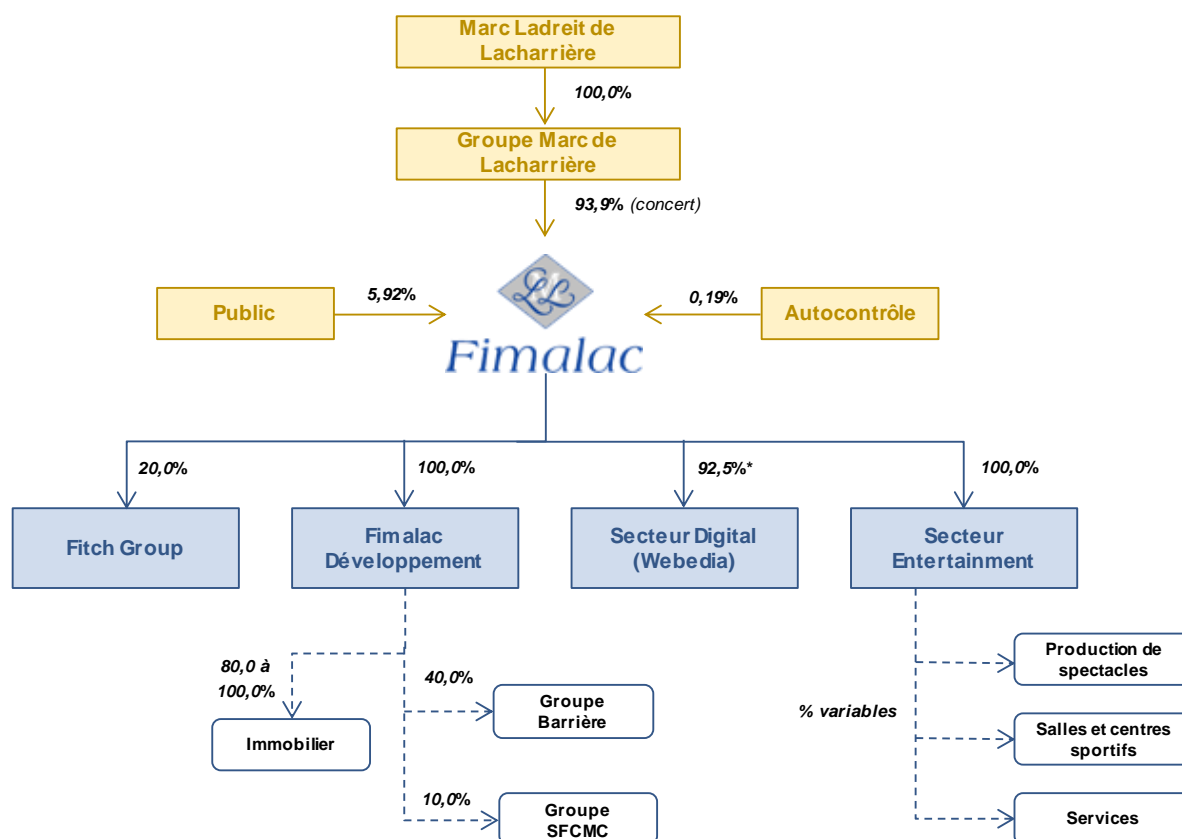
Marc Ladreit de Lacharrière

100,0%

Groupe Marc de Lacharrière

93,9% (concert)

Public

5,92%

0,19%

Autocontrôle

LL

Fimalac

20,0%

100,0%

92,5%*

100,0%

Fitch Group

Fimalac Développement

Secteur Digital (Webedia)

Secteur Entertainment

80,0 à 100,0%

Immobilier

40,0%

Groupe Barrière

10,0%

Groupe SFCMC

% variables

Production de spectacles

Salles et centres sportifs

Services